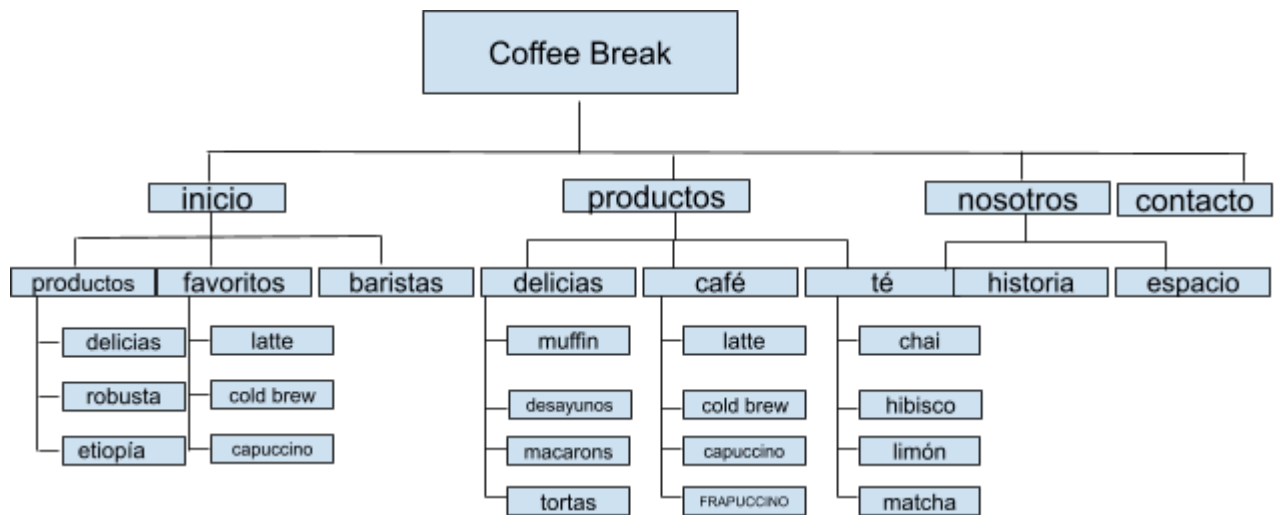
Coffee Break

inicio

productos

delicias

robusta

etiopía

favoritos

latte

cold brew

capuccino

baristas

productos

delicias

muffin

desayunos

macarons

tortas

café

latte

cold brew

capuccino

FRAPUCCINO

té

chai

hibisco

limón

matcha

nosotros

historia

espacio

contacto